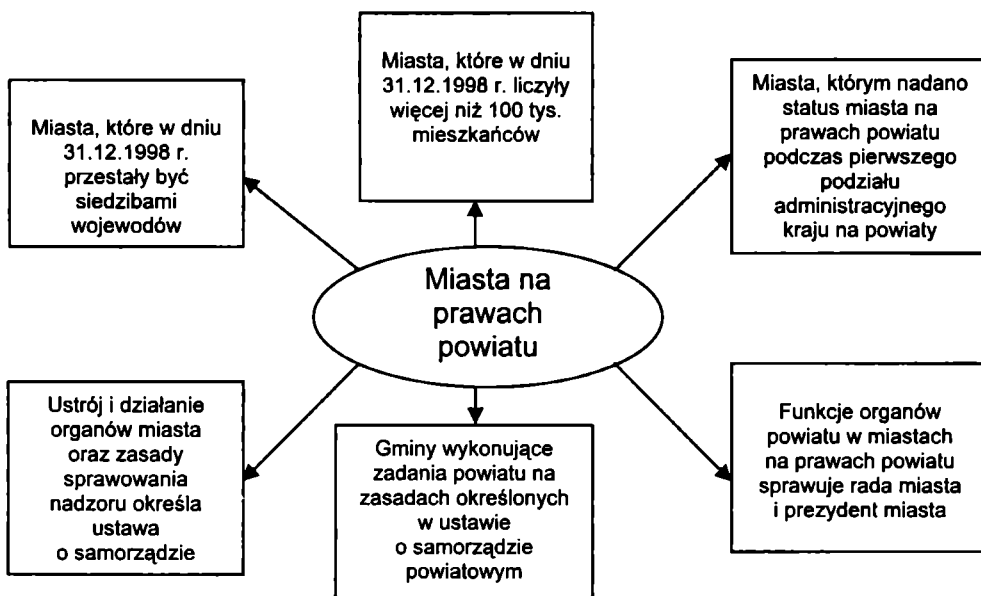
Miasta, które w dniu 31.12.1998 r. liczyły więcej niż 100 tys. mieszkańców

Miasta, które w dniu 31.12.1998 r. przestały być siedzibami wojewodów

Miasta, którym nadano status miasta na prawach powiatu podczas pierwszego podziału administracyjnego kraju na powiaty

Miasta na prawach powiatu

Ustrój i działanie organów miasta oraz zasady sprawowania nadzoru określa ustawa o samorządzie

Gminy wykonujące zadania powiatu na zasadach określonych w ustawie o samorządzie powiatowym

Funkcje organów powiatu w miastach na prawach powiatu sprawuje rada miasta i prezydent miasta